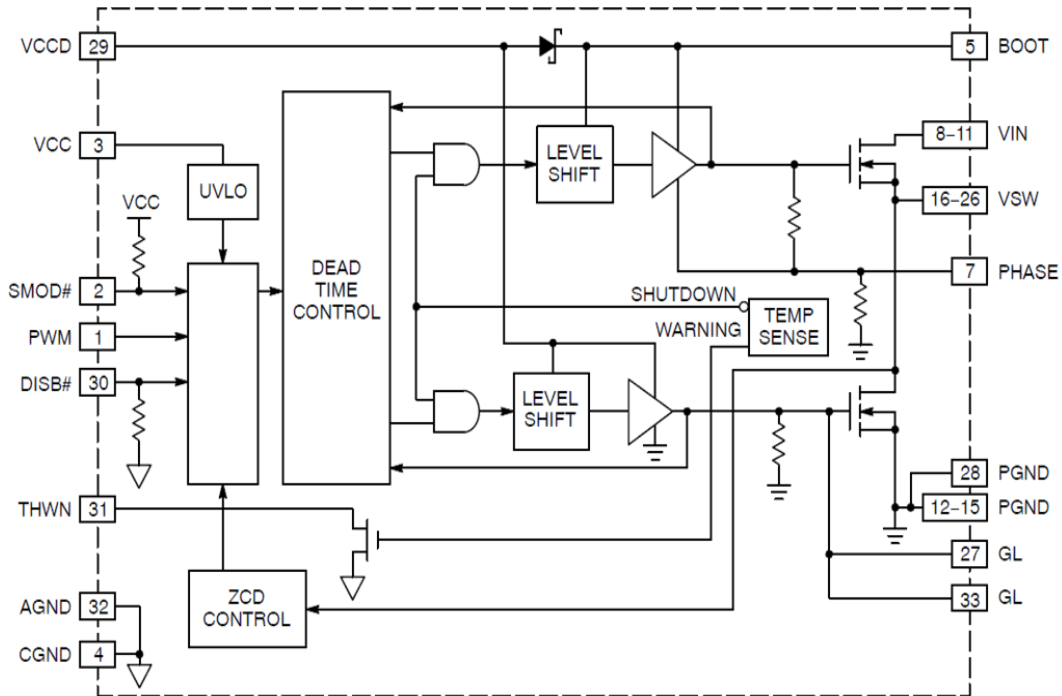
VCCD 29
VCC 3
VCC
SMOD# 2
PWM 1
DISB# 30
THWN 31
AGND 32
CGND 4
UVLO
DEAD TIME CONTROL
LEVEL SHIFT
LEVEL SHIFT
SHUTDOWN
WARNING
TEMP SENSE
ZCD CONTROL
5 BOOT
8–11 VIN
16–26 VSW
7 PHASE
28 PGND
12–15 PGND
27 GL
33 GL